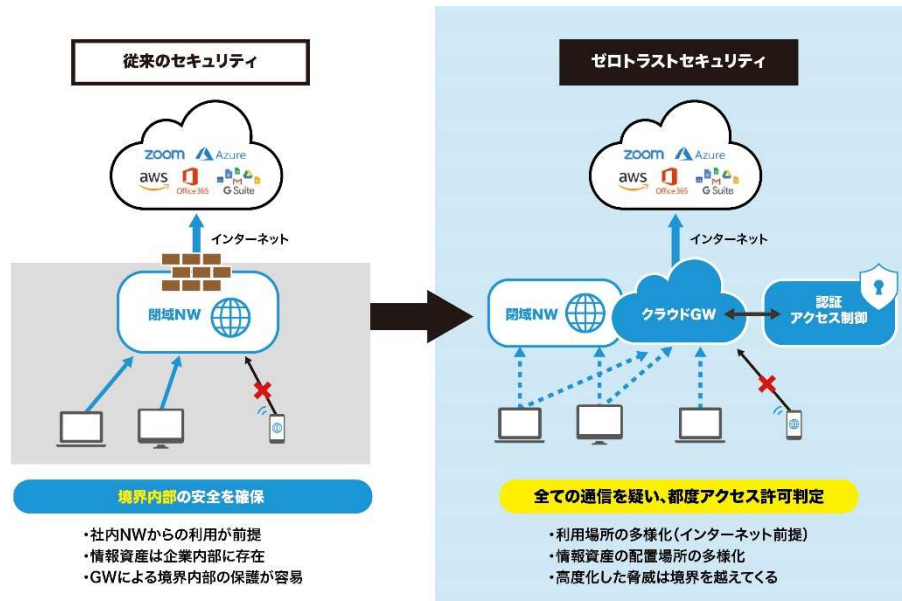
従来のセキュリティ

zoom Azure
aws Office365 G Suite

インターネット

閉域NW

境界内部の安全を確保

・社内NWからの利用が前提
・情報資産は企業内部に存在
・GWによる境界内部の保護が容易

ゼロトラストセキュリティ

zoom Azure
aws Office365 G Suite

インターネット

閉域NW

クラウドGW

認証
アクセス制御

全ての通信を疑い、都度アクセス許可判定

・利用場所の多様化（インターネット前提）
・情報資産の配置場所の多様化
・高度化した脅威は境界を越えてくる